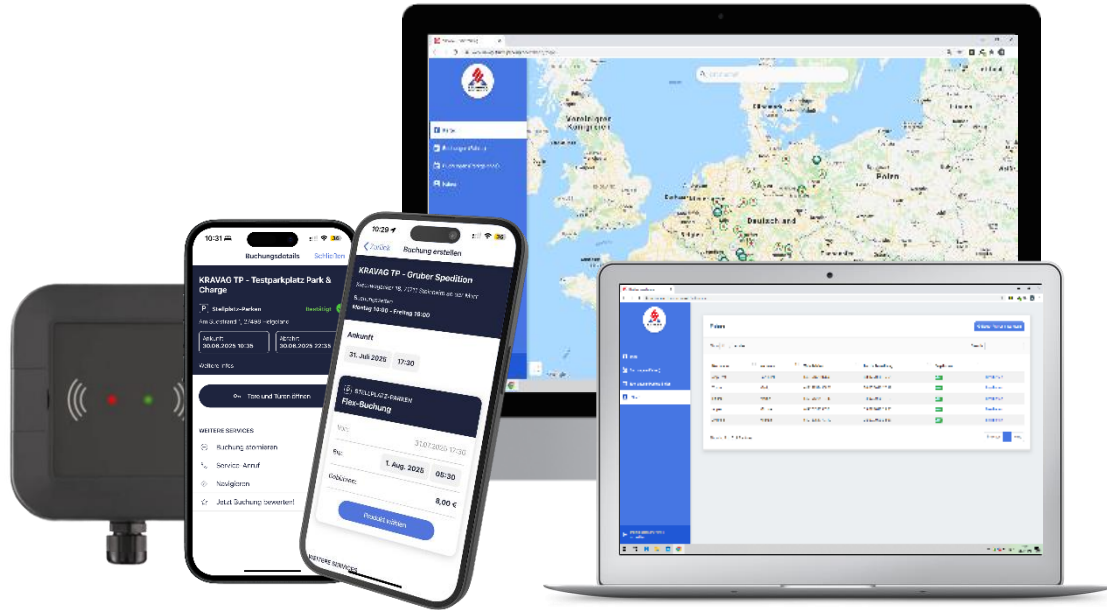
Vereinigtes Königreich

Polen

Deutschland

10:31

Buchungsdetails

Schließen

KRAVAG TP - Testparkplatz Park & Charge

Stellplatz-Parken

Bestätigt

Ankunft 30.08.2025 10:35

Abfahrt 30.08.2025 22:35

Weitere Infos

Tore und Türen öffnen

WEITERE SERVICES

Buchung stornieren

Service-Anruf

Navigieren

Jetzt Buchung bewerten!

10:29

Zurück

Buchung erstellen

KRAVAG TP - Gruber Spedition

Buchungsdaten

Montag 10:00 - Freitag 18:00

Ankunft

31. Juli 2025

17:30

STELLPLATZ-PARKEN

Flex-Buchung

Von

31.07.2025 17:30

Bis

1. Aug. 2025

08:30

Gebühren

8,00 €

Produkt wählen

WEITERE SERVICES

Fahrer